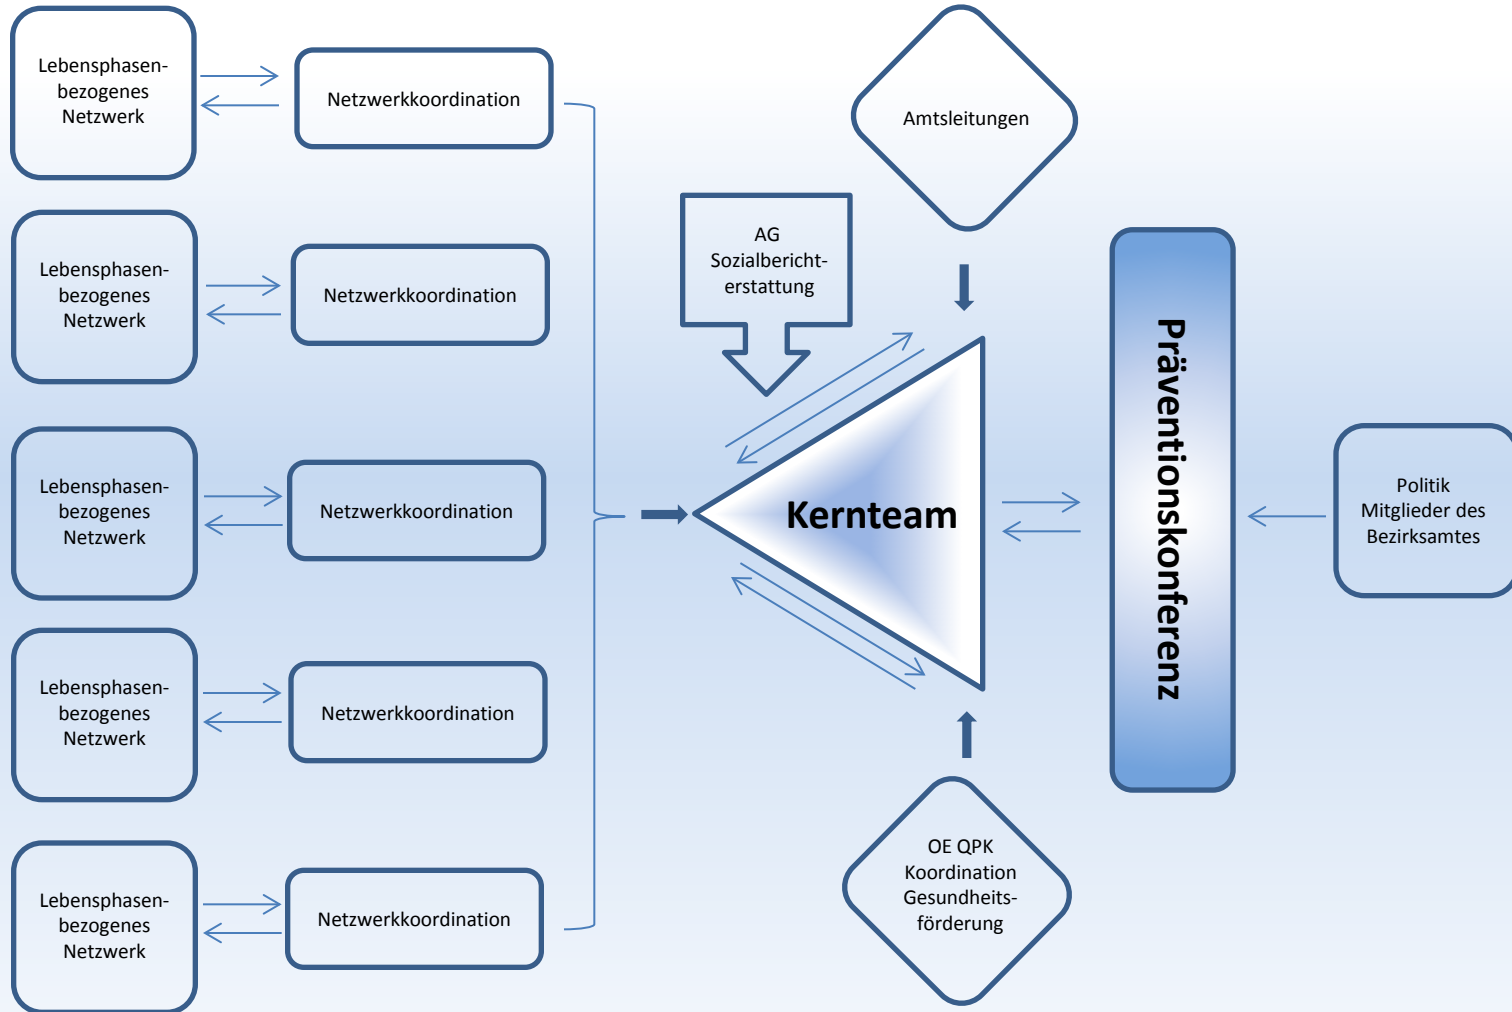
Lebensphasen-bezogenes Netzwerk

Netzwerkkoordination

Lebensphasen-bezogenes Netzwerk

Netzwerkkoordination

Lebensphasen-bezogenes Netzwerk

Netzwerkkoordination

Lebensphasen-bezogenes Netzwerk

Netzwerkkoordination

Lebensphasen-bezogenes Netzwerk

Netzwerkkoordination

Amtsleitungen

AG Sozialbericht-erstattung

Kernteam

Präventionskonferenz

Politik Mitglieder des Bezirksamtes

OE QPK Koordination Gesundheits-förderung